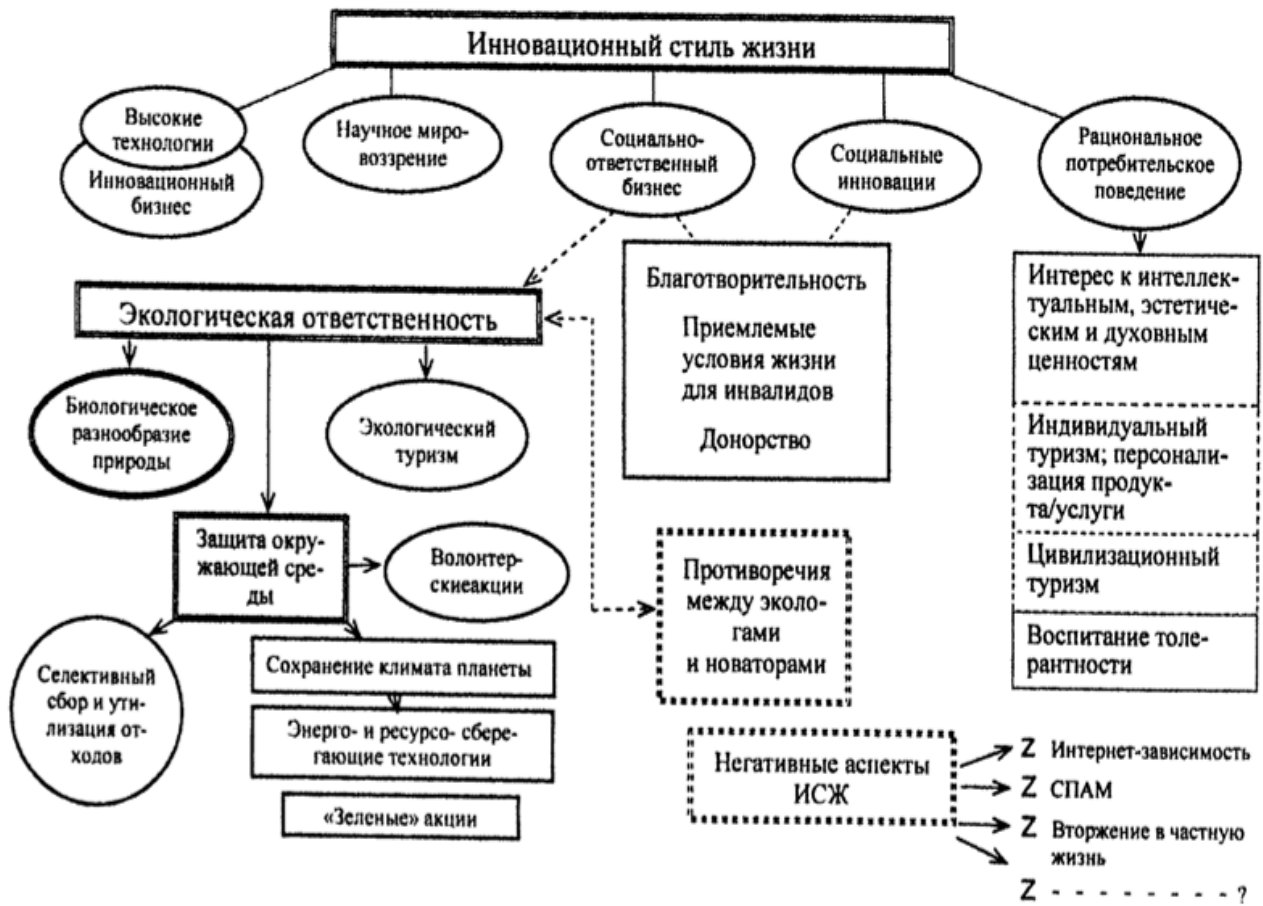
Инновационный стиль жизни

Высокие технологии

Инновационный бизнес

Научное мировоззрение

Социально-ответственный бизнес

Социальные инновации

Рациональное потребительское поведение

Благотворительность

Приемлемые условия жизни для инвалидов

Донорство

Интерес к интеллектуальным, эстетическим и духовным ценностям

Индивидуальный туризм; персонализация продукта/услуги

Цивилизационный туризм

Воспитание толерантности

Экологическая ответственность

Биологическое разнообразие природы

Экологический туризм

Защита окружающей среды

Волонтерскиеакции

Противоречия между экологами и новаторами

Селективный сбор и утилизация отходов

Сохранение климата планеты

Энерго- и ресурсо- сберегающие технологии

«Зеленые» акции

Негативные аспекты ИСЖ

Z Интернет-зависимость

Z СПАМ

Z Вторжение в частную жизнь

Z - - - - - - - - ?